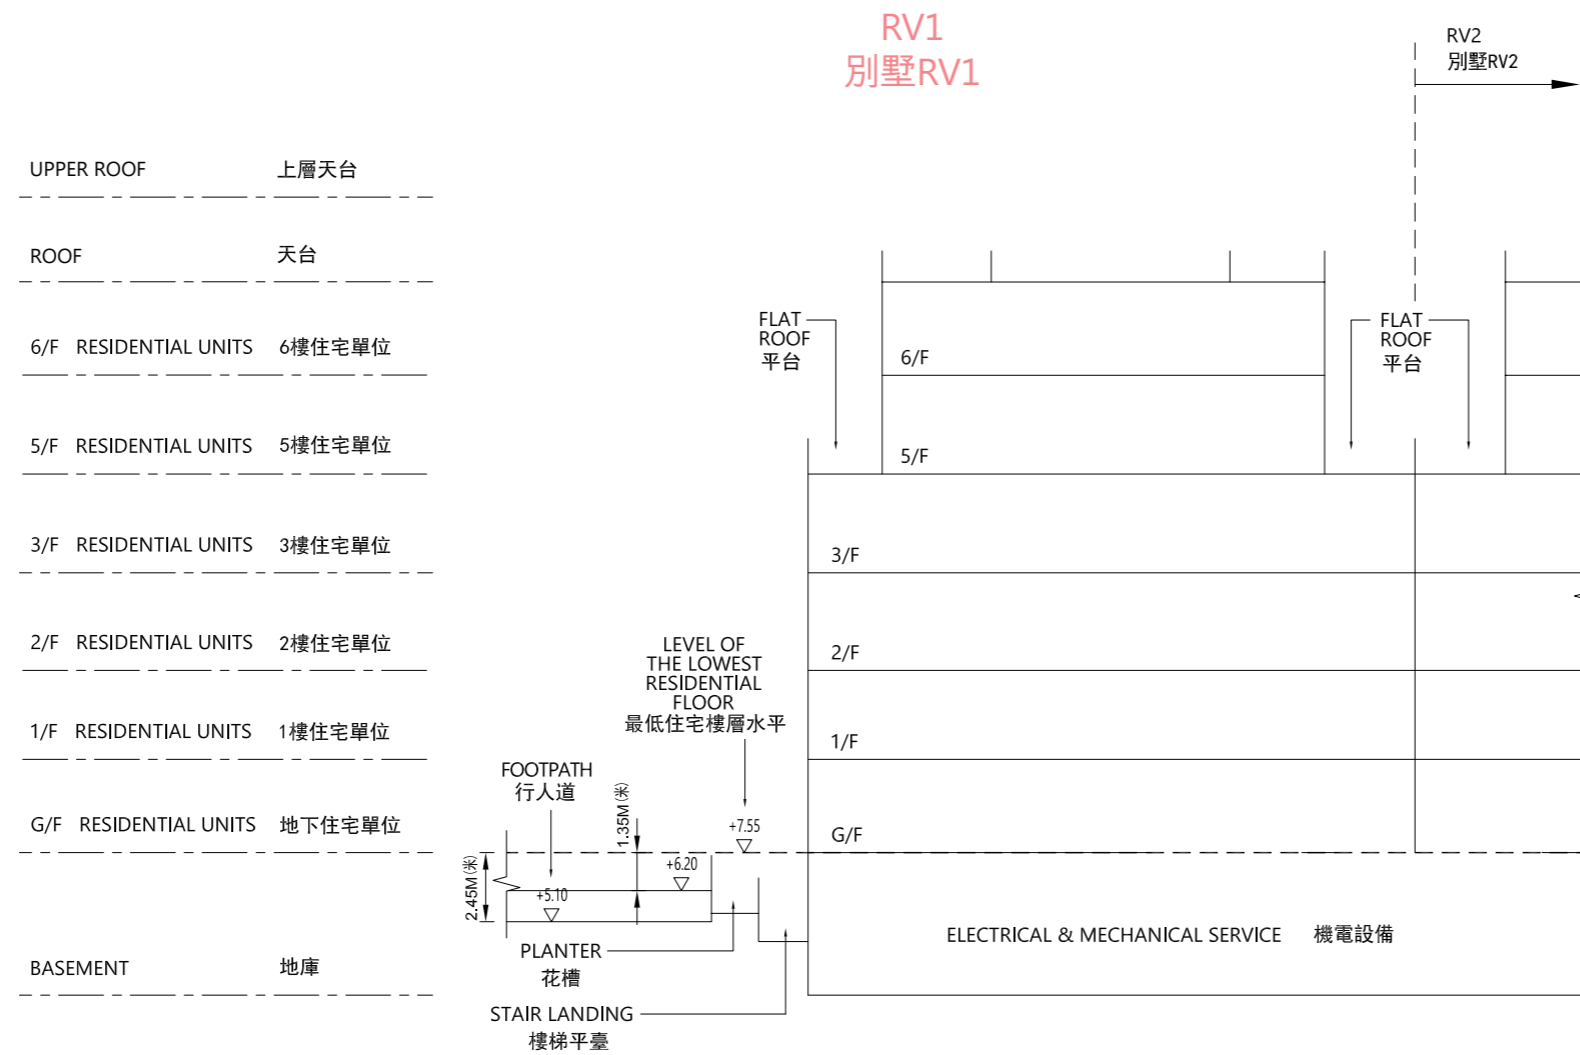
RV1
別墅RV1

RV2
別墅RV2

UPPER ROOF 上層天台

ROOF 天台

6/F RESIDENTIAL UNITS 6樓住宅單位

5/F RESIDENTIAL UNITS 5樓住宅單位

3/F RESIDENTIAL UNITS 3樓住宅單位

2/F RESIDENTIAL UNITS 2樓住宅單位

1/F RESIDENTIAL UNITS 1樓住宅單位

G/F RESIDENTIAL UNITS 地下住宅單位

BASEMENT 地庫

FLAT ROOF 平台

FLAT ROOF 平台

6/F

5/F

3/F

2/F

1/F

G/F

LEVEL OF THE LOWEST RESIDENTIAL FLOOR 最低住宅樓層水平

FOOTPATH 行人道

1.35M (米)

+7.55

+6.20

+5.10

2.45M (米)

PLANTER 花槽

STAIR LANDING 樓梯平臺

ELECTRICAL & MECHANICAL SERVICE 機電設備